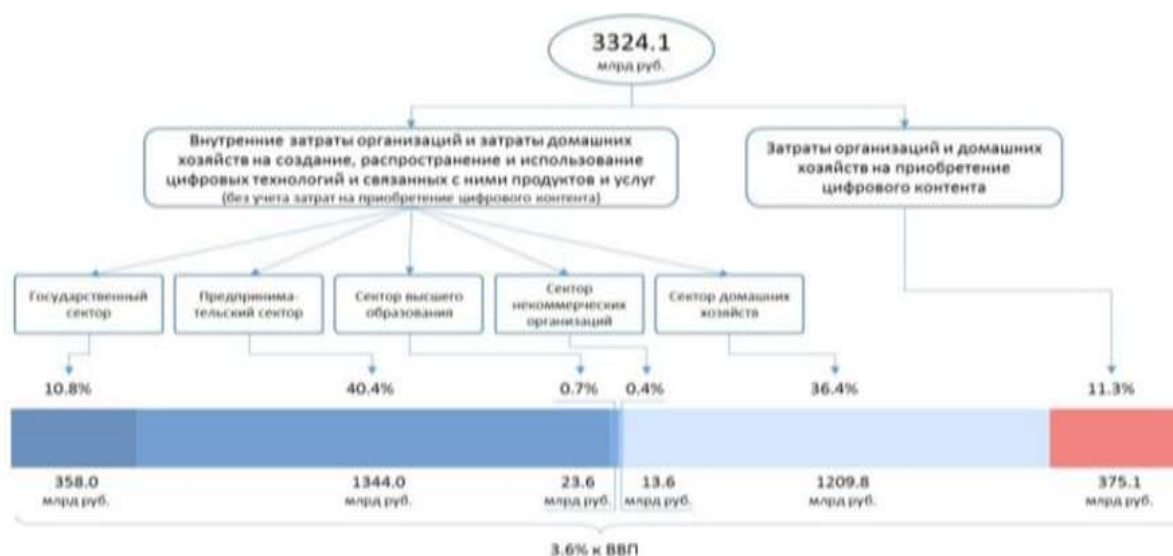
3324.1
млрд руб.

Внутренние затраты организаций и затраты домашних хозяйств на создание, распространение и использование цифровых технологий и связанных с ними продуктов и услуг
(без учета затрат на приобретение цифрового контента)

Затраты организаций и домашних хозяйств на приобретение цифрового контента

Государственный сектор

Предпринимательский сектор

Сектор высшего образования

Сектор некоммерческих организаций

Сектор домашних хозяйств

10.8%

40.4%

0.7%

0.4%

36.4%

11.3%

358.0
млрд руб.

1344.0
млрд руб.

23.6
млрд руб.

13.6
млрд руб.

1209.8
млрд руб.

375.1
млрд руб.

3.6% к ВВП